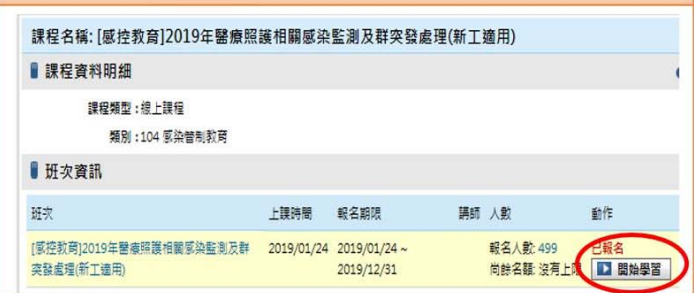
課程名稱: [感控教育]2019年醫療照護相關感染監測及群突發處理(新工適用)

課程資料明細

課程類型 : 線上課程

類別 : 104 感染管制教育

班次資訊

| 班次 | 上課時間 | 報名期限 | 講師 | 人數 | 動作 |
|---|---|---|---|---|---|
| [感控教育]2019年醫療照護相關感染監測及群突發處理(新工適用) | 2019/01/24 | 2019/01/24 ~ 2019/12/31 | | 報名人數: 499 尚餘名額: 沒有上限 | 已報名 開始學習 |